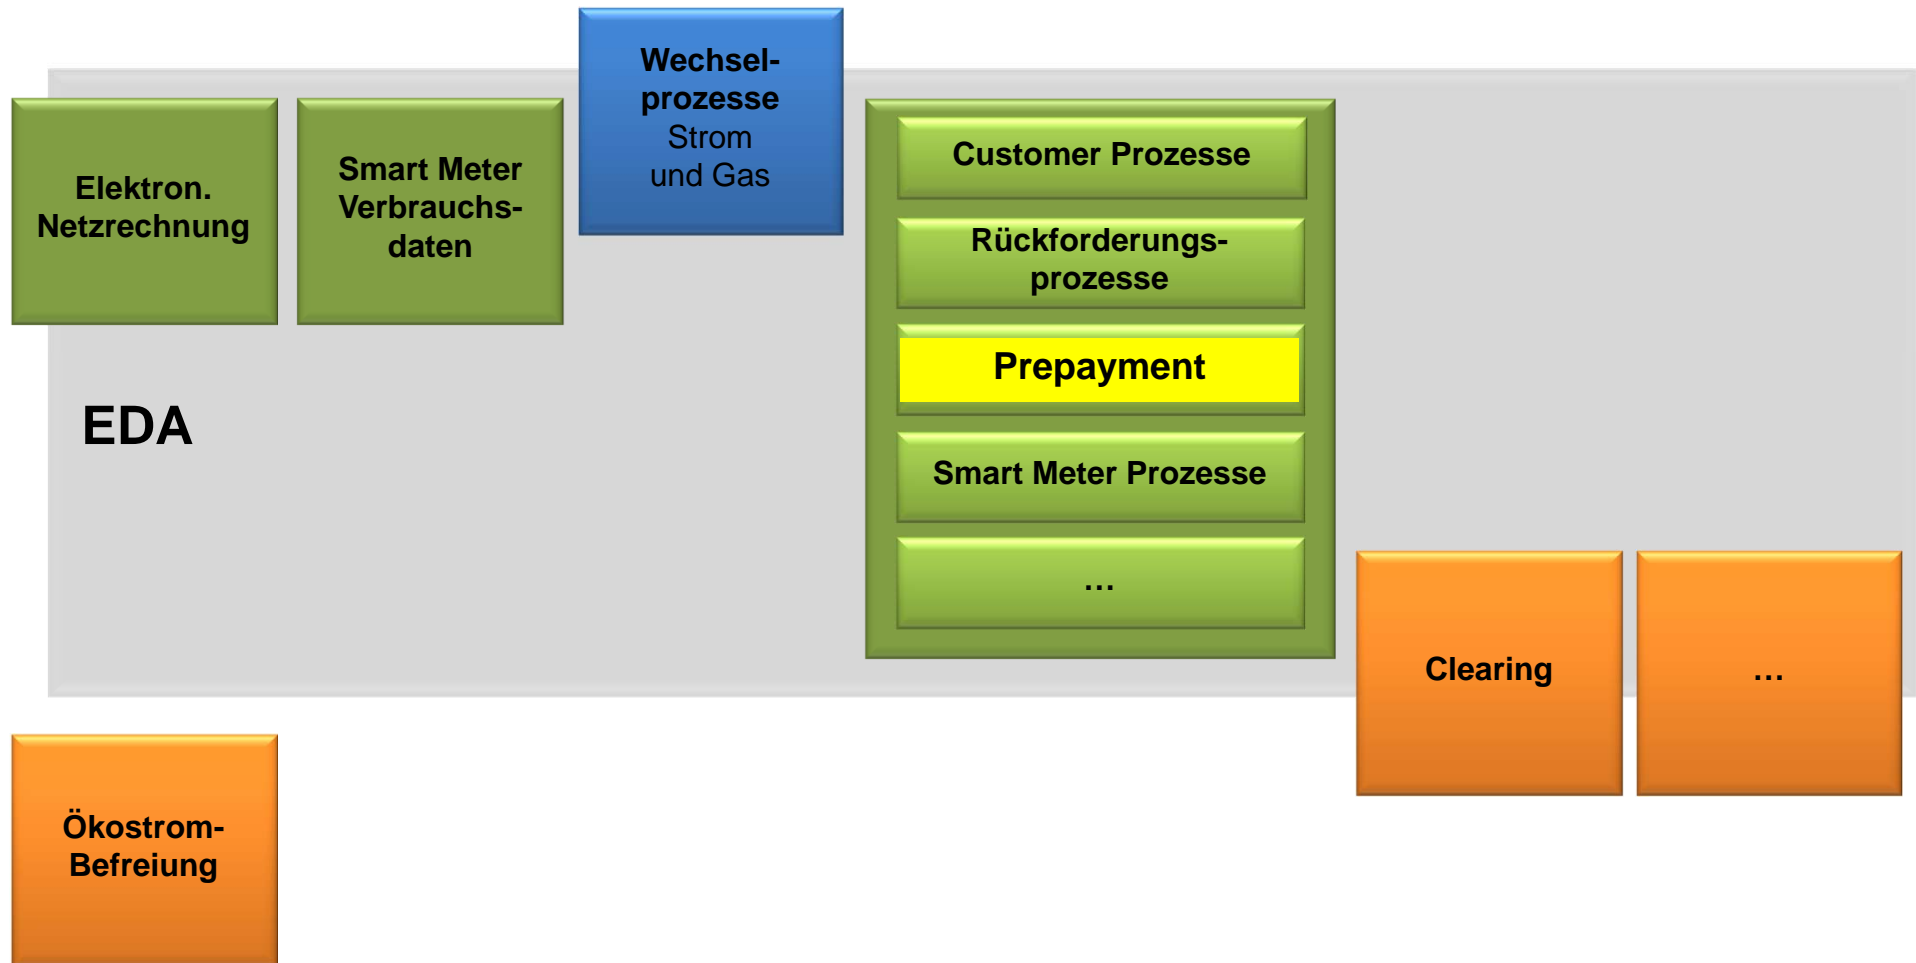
Elektron. Netzrechnung

Smart Meter Verbrauchsdaten

Wechselprozesse Strom und Gas

Customer Prozesse

Rückforderungsprozesse

Prepayment

Smart Meter Prozesse

...

EDA

Clearing

...

Ökostrom-Befreiung